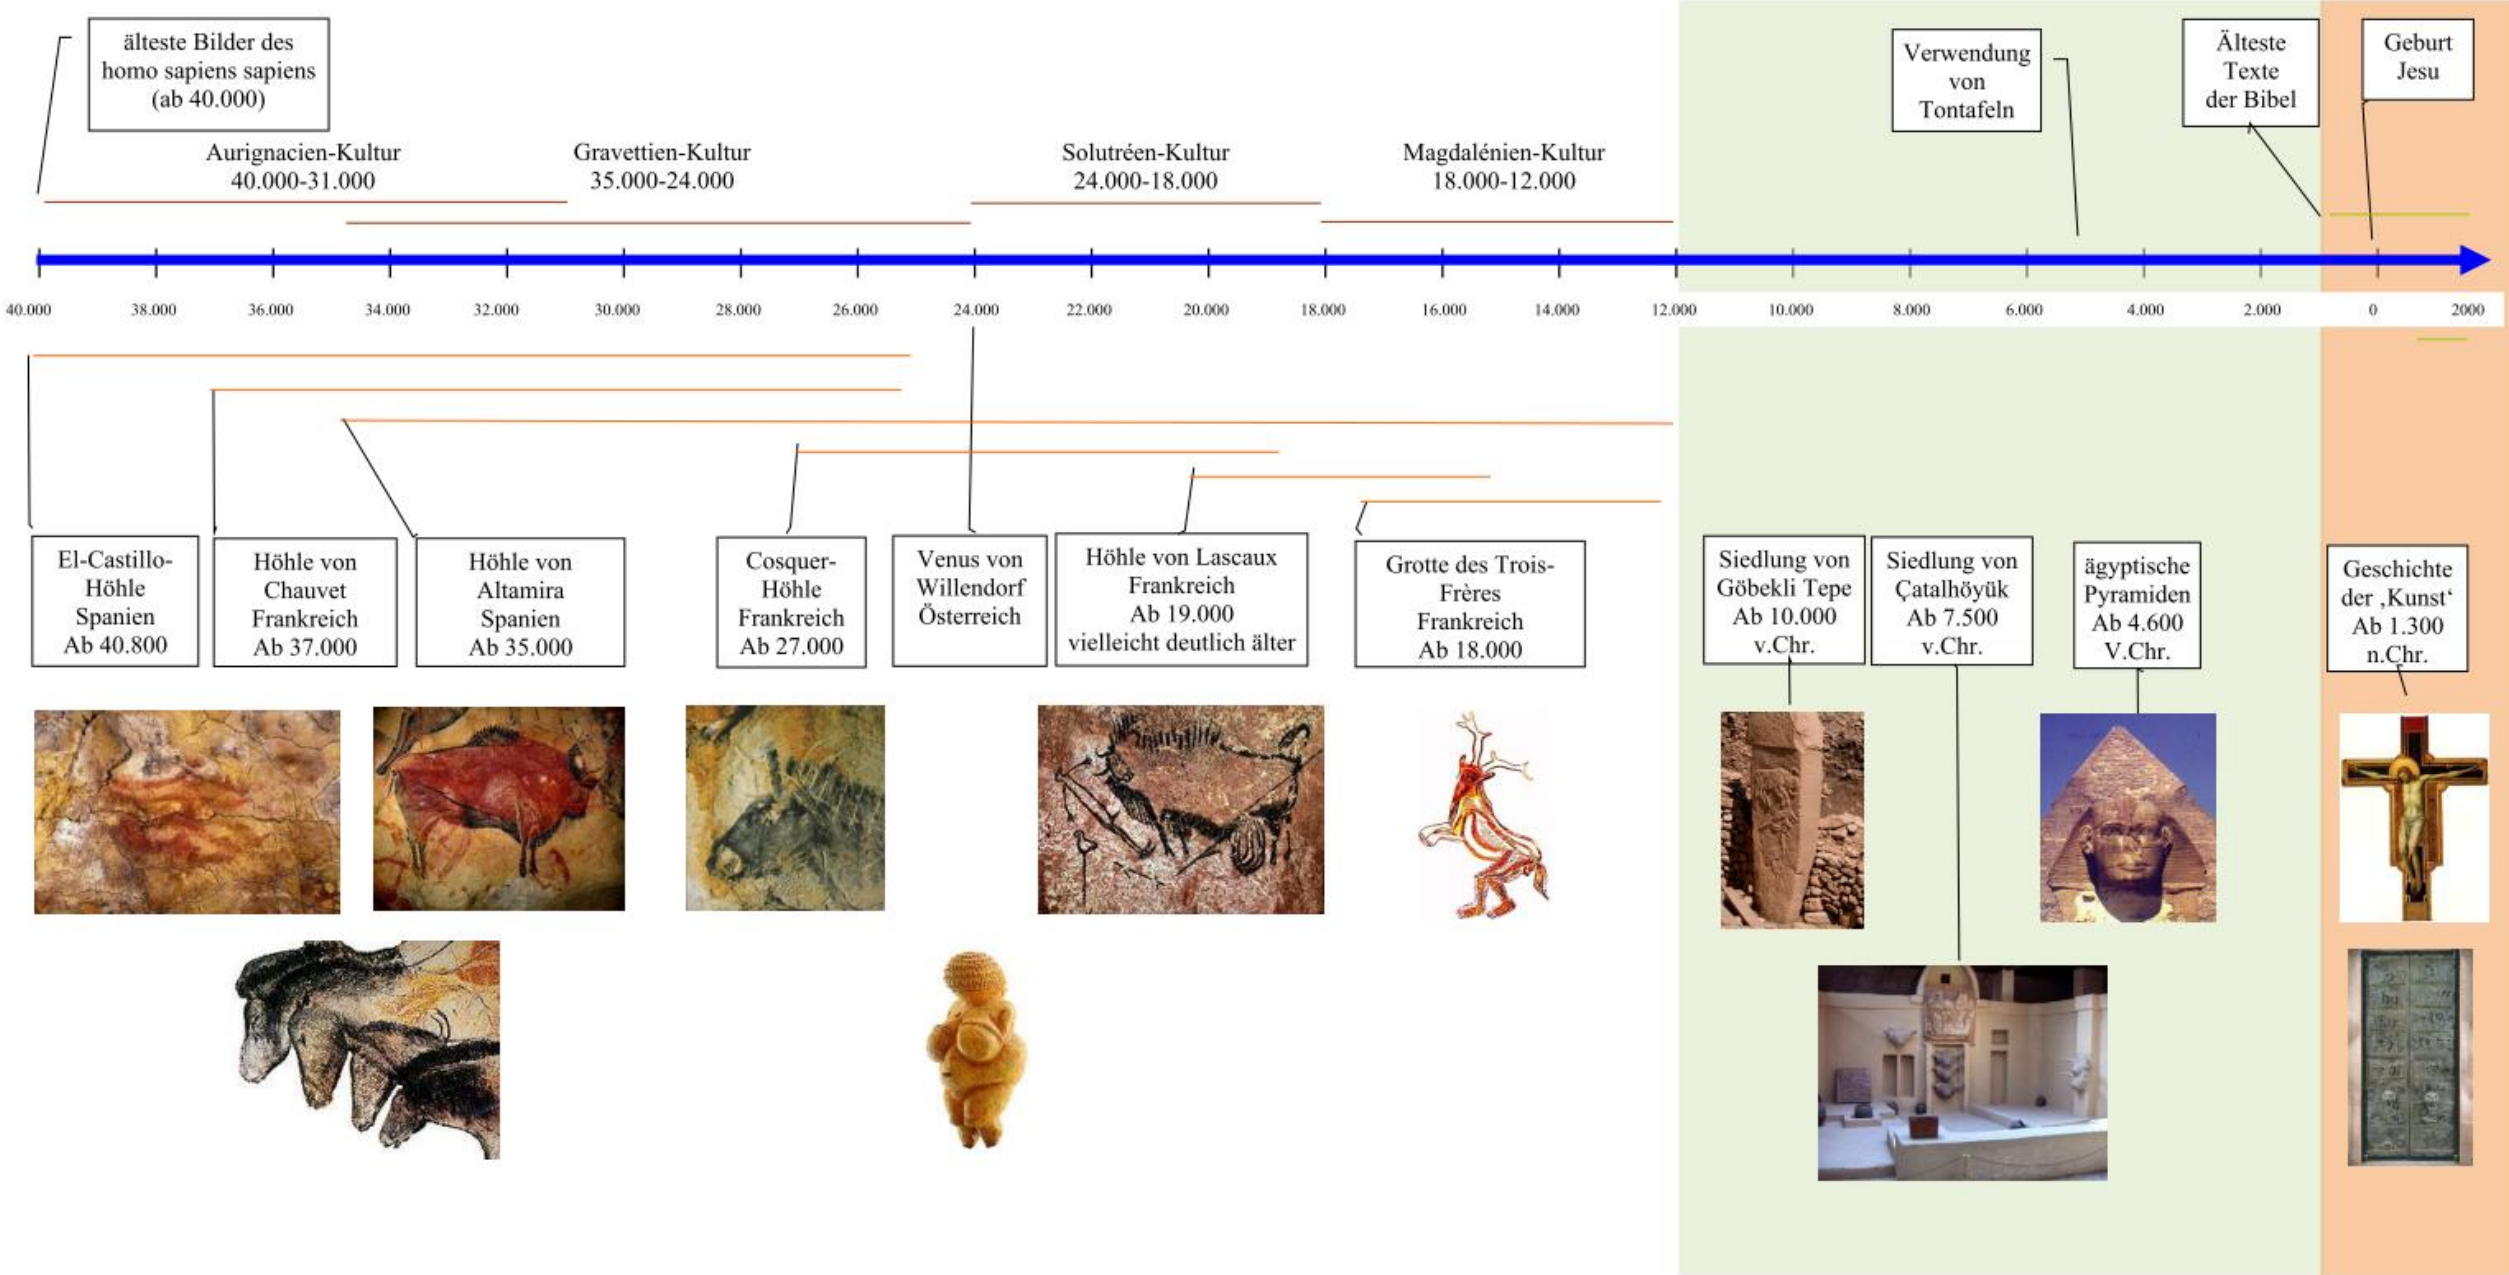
älteste Bilder des homo sapiens sapiens (ab 40.000)

Verwendung von Tontafeln

Älteste Texte der Bibel

Geburt Jesu

Aurignacien-Kultur 40.000-31.000

Gravettien-Kultur 35.000-24.000

Solutréen-Kultur 24.000-18.000

Magdalénien-Kultur 18.000-12.000

40.000 38.000 36.000 34.000 32.000 30.000 28.000 26.000 24.000 22.000 20.000 18.000 16.000 14.000 12.000 10.000 8.000 6.000 4.000 2.000 0 2000

El-Castillo-Höhle Spanien Ab 40.800

Höhle von Chauvet Frankreich Ab 37.000

Höhle von Altamira Spanien Ab 35.000

Cosquer-Höhle Frankreich Ab 27.000

Venus von Willendorf Österreich

Höhle von Lascaux Frankreich Ab 19.000 vielleicht deutlich älter

Grotte des Trois-Frères Frankreich Ab 18.000

Siedlung von Göbekli Tepe Ab 10.000 v.Chr.

Siedlung von Çatalhöyük Ab 7.500 v.Chr.

ägyptische Pyramiden Ab 4.600 V.Chr.

Geschichte der ‚Kunst' Ab 1.300 n.Chr.